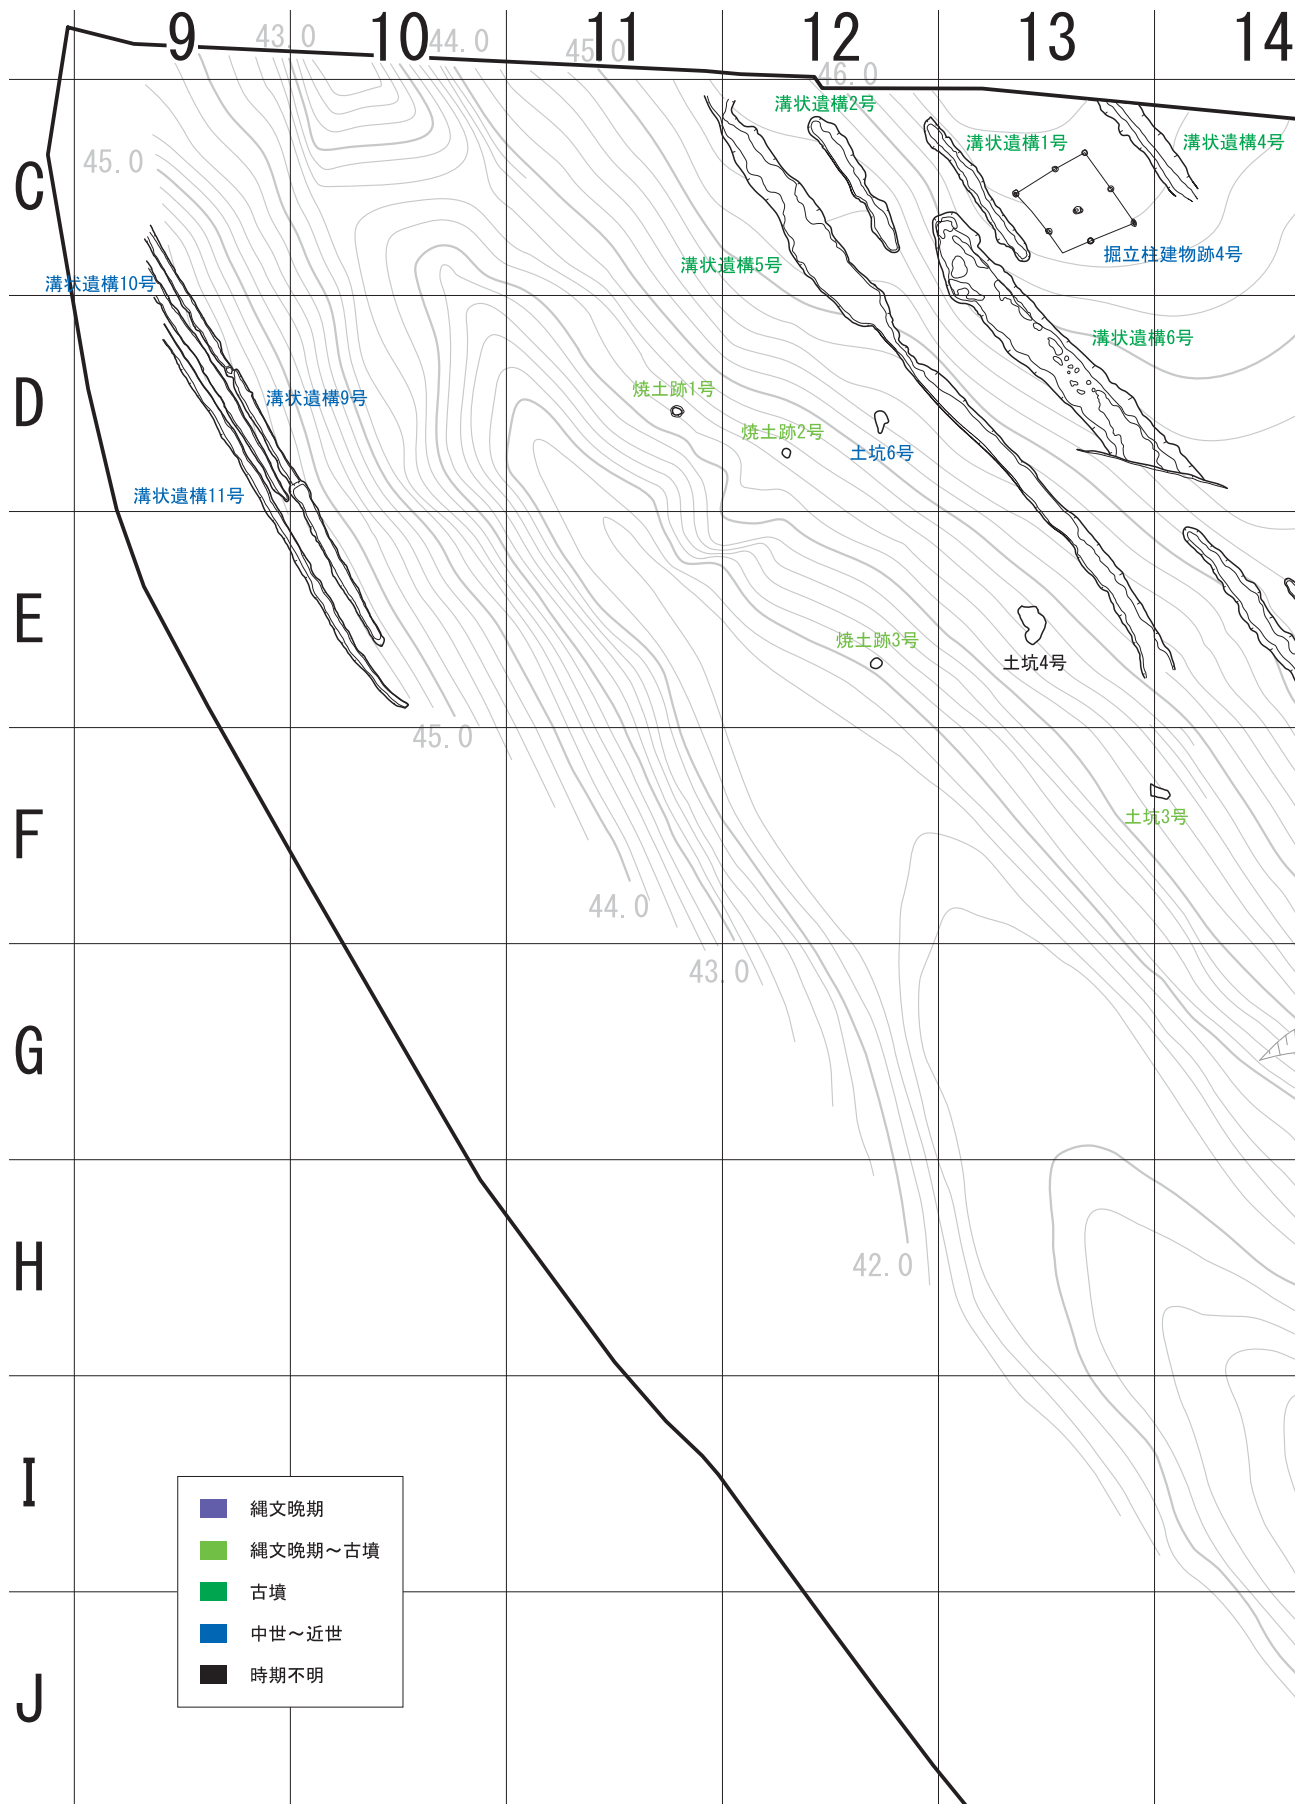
9
10
11
12
13
14
43.0
44.0
45.0
46.0
C
D
E
F
G
H
I
J
45.0
溝状遺構2号
溝状遺構1号
溝状遺構4号
掘立柱建物跡4号
溝状遺構5号
溝状遺構10号
溝状遺構6号
溝状遺構9号
焼土跡1号
焼土跡2号
土坑6号
溝状遺構11号
焼土跡3号
土坑4号
45.0
土坑3号
44.0
43.0
42.0

| | |
|---|---|
| | 縄文晩期 |
| | 縄文晩期～古墳 |
| | 古墳 |
| | 中世～近世 |
| | 時期不明 |